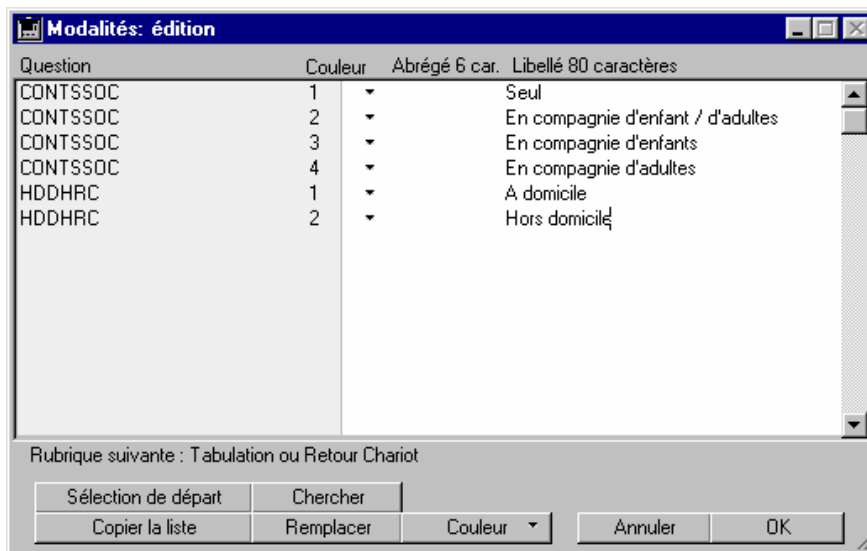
Modalités: édition

| Question | | Couleur | Abrégé 6 car. | Libellé 80 caractères |
|---|---|---|---|---|
| CONTSSOC | 1 | ▾ | | Seul |
| CONTSSOC | 2 | ▾ | | En compagnie d'enfant / d'adultes |
| CONTSSOC | 3 | ▾ | | En compagnie d'enfants |
| CONTSSOC | 4 | ▾ | | En compagnie d'adultes |
| HDDHRC | 1 | ▾ | | A domicile |
| HDDHRC | 2 | ▾ | | Hors domicile |

Rubrique suivante : Tabulation ou Retour Chariot

Sélection de départ
Chercher
Copier la liste
Remplacer
Couleur
Annuler
OK